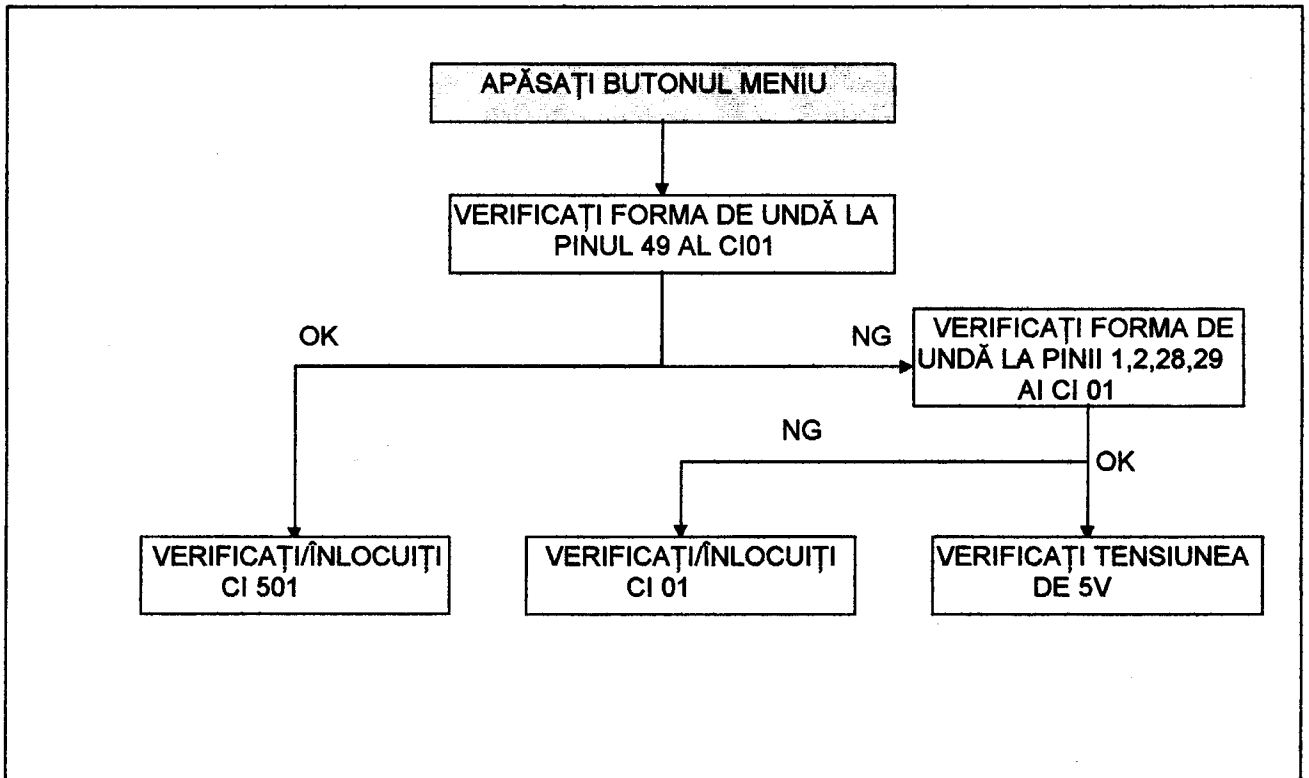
APĂSAŢI BUTONUL MENIU

VERIFICAŢI FORMA DE UNDĂ LA PINUL 49 AL CI01

OK

NG

VERIFICAŢI FORMA DE UNDĂ LA PINII 1,2,28,29 AI CI 01

NG

OK

VERIFICAŢI/ÎNLOCUIŢI CI 501

VERIFICAŢI/ÎNLOCUIŢI CI 01

VERIFICAŢI TENSIUNEA DE 5V